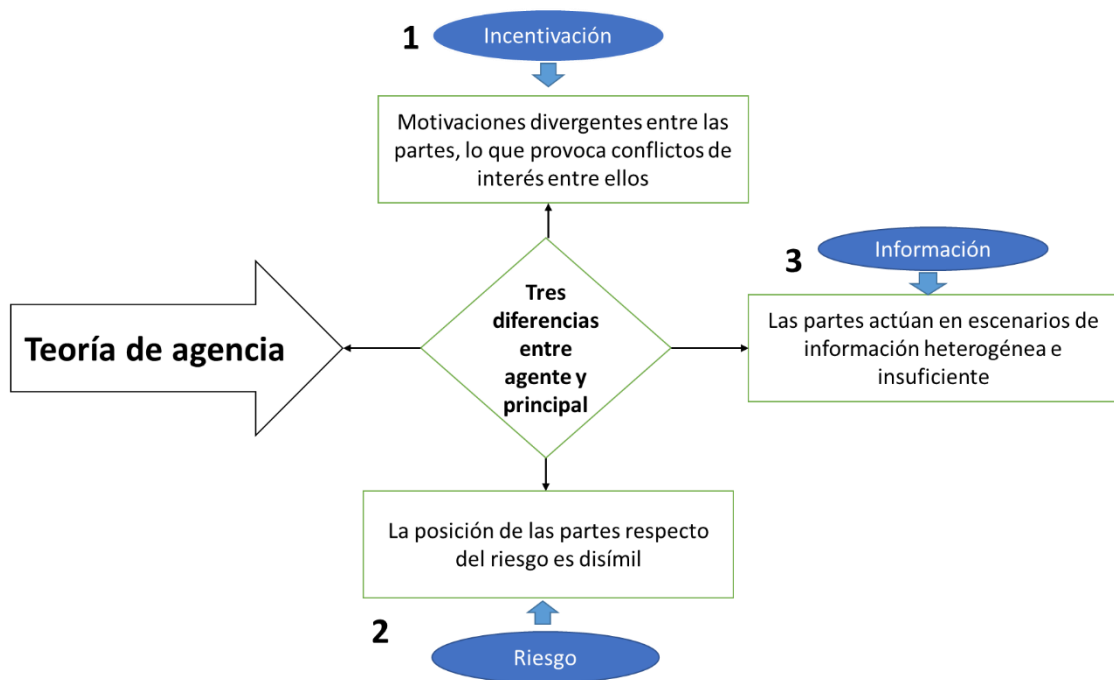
1
Incentivación

Motivaciones divergentes entre las partes, lo que provoca conflictos de interés entre ellos

Teoría de agencia

Tres diferencias entre agente y principal

3
Información

Las partes actúan en escenarios de información heterogénea e insuficiente

La posición de las partes respecto del riesgo es disímil

2
Riesgo